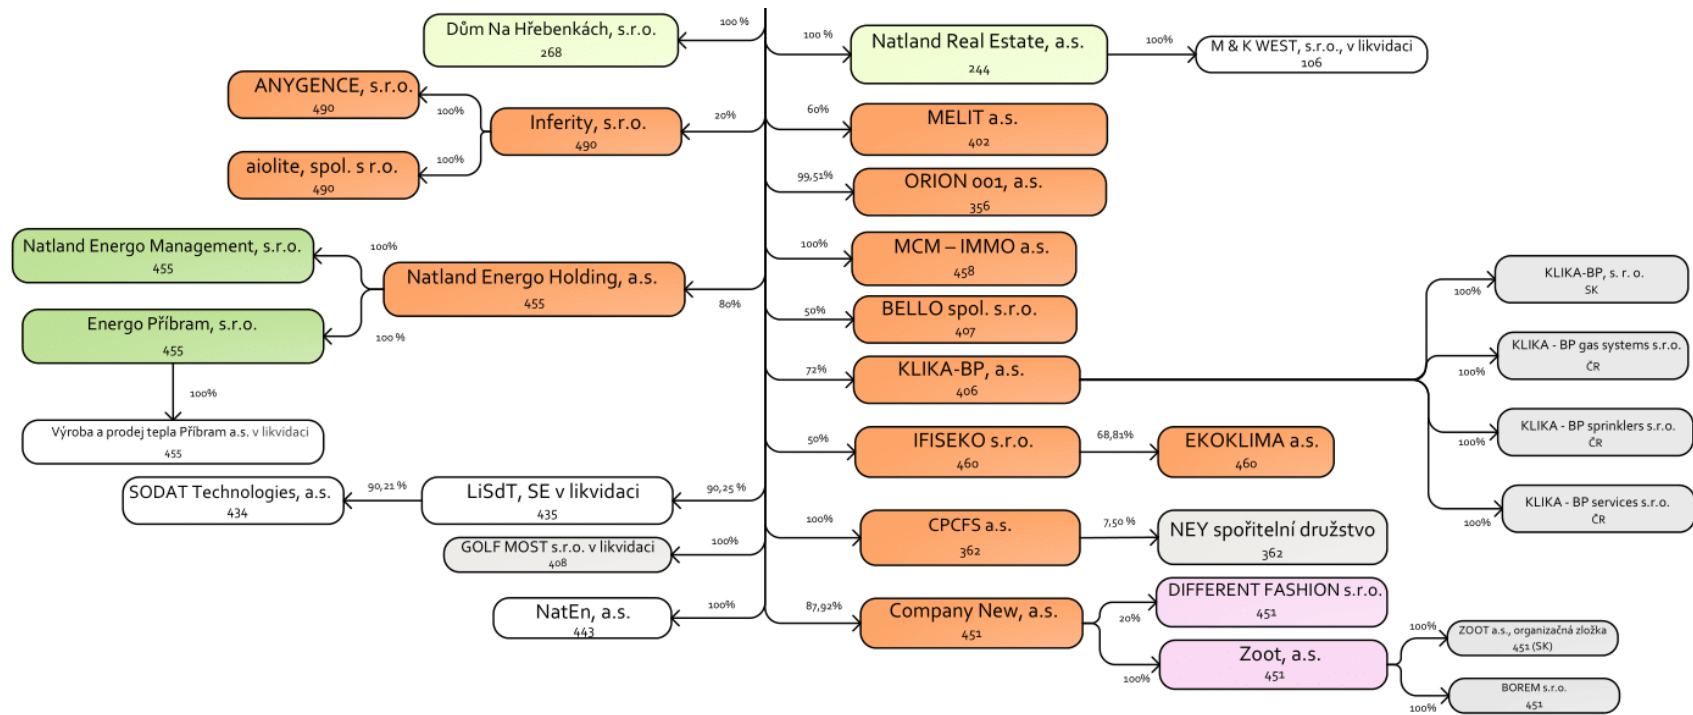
Dům Na Hřebenkách, s.r.o.
268
100 %

ANYGENCE, s.r.o.
490
100%

Inferity, s.r.o.
490
20%

aiolite, spol. s r.o.
490
100%

Natland Energo Management, s.r.o.
455
100%

Natland Energo Holding, a.s.
455
80%

Energo Příbram, s.r.o.
455
100 %

100%

Výroba a prodej tepla Příbram a.s. v likvidaci
455

SODAT Technologies, a.s.
434
90,21 %

LiSdT, SE v likvidaci
435
90,25 %

GOLF MOST s.r.o. v likvidaci
408
100%

NatEn, a.s.
443
100%

100 %
Natland Real Estate, a.s.
244
100%
M & K WEST, s.r.o., v likvidaci
106

60%
MELIT a.s.
402

99,51%
ORION 001, a.s.
356

100%
MCM – IMMO a.s.
458

50%
BELLO spol. s.r.o.
407

72%
KLIKA-BP, a.s.
406

100%
KLIKA-BP, s. r. o.
SK

100%
KLIKA - BP gas systems s.r.o.
ČR

100%
KLIKA - BP sprinklers s.r.o.
ČR

100%
KLIKA - BP services s.r.o.
ČR

50%
IFISEKO s.r.o.
460
68,81%
EKOKLIMA a.s.
460

100%
CPCFS a.s.
362
7,50 %
NEY spořitelní družstvo
362

87,92%
Company New, a.s.
451
20%
DIFFERENT FASHION s.r.o.
451
100%
Zoot, a.s.
451
100%
ZOOT a.s., organizačná zložka
451 (SK)
100%
BOREM s.r.o.
451